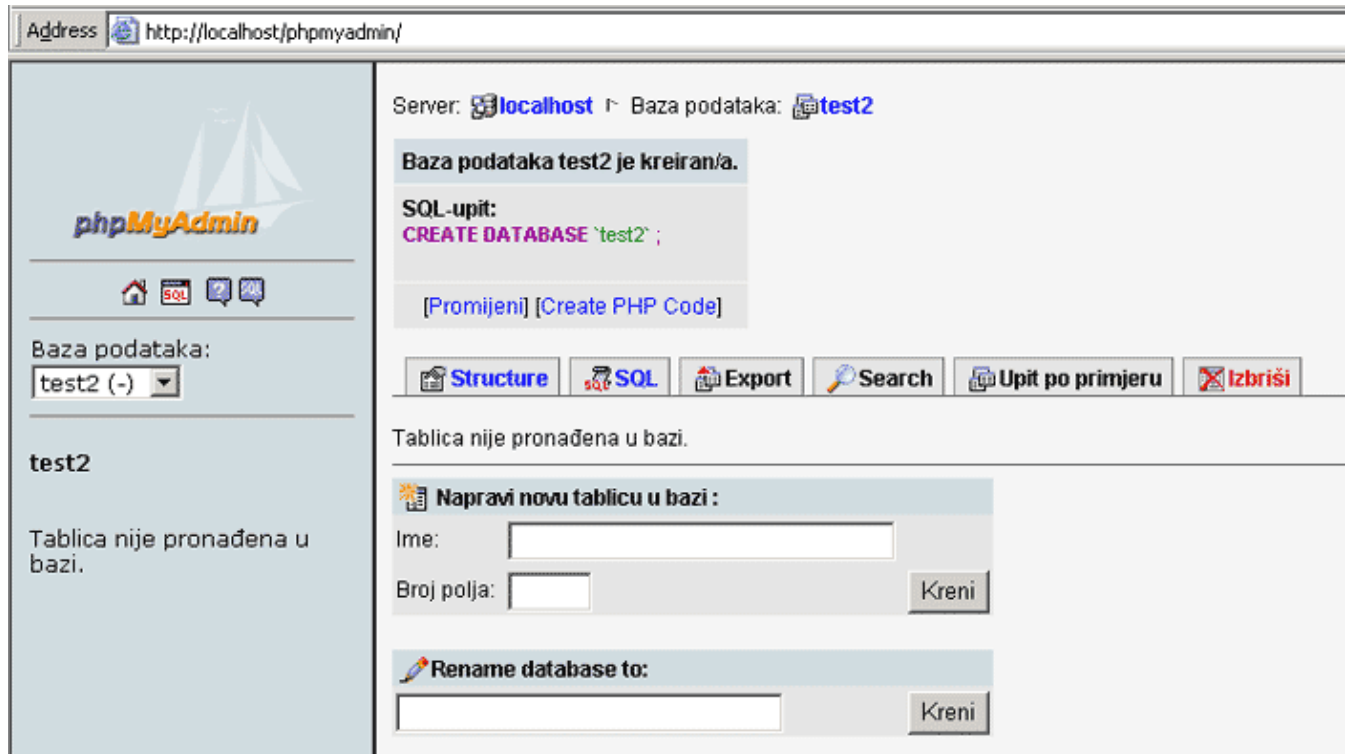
Address http://localhost/phpmyadmin/

phpMyAdmin

Baza podataka:
test2 (-)

test2

Tablica nije pronađena u bazi.

Server: localhost Baza podataka: test2

Baza podataka test2 je kreiran/a.

SQL-upit:
CREATE DATABASE `test2` ;

[Promijeni] [Create PHP Code]

Structure SQL Export Search Upit po primjeru Izbriši

Tablica nije pronađena u bazi.

Napravi novu tablicu u bazi :

Ime:

Broj polja:

Kreni

Rename database to:

Kreni